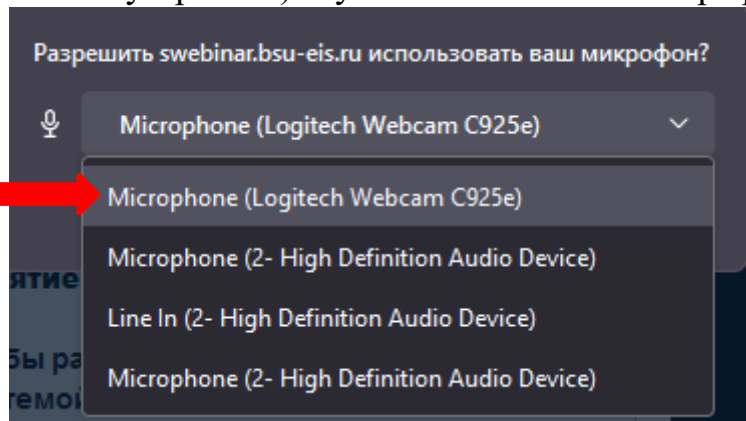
Разрешить swebinar.bsu-eis.ru использовать ваш микрофон?

Microphone (Logitech Webcam C925e)

Microphone (Logitech Webcam C925e)

Microphone (2- High Definition Audio Device)

Line In (2- High Definition Audio Device)

Microphone (2- High Definition Audio Device)

ятие

бы ра

темой